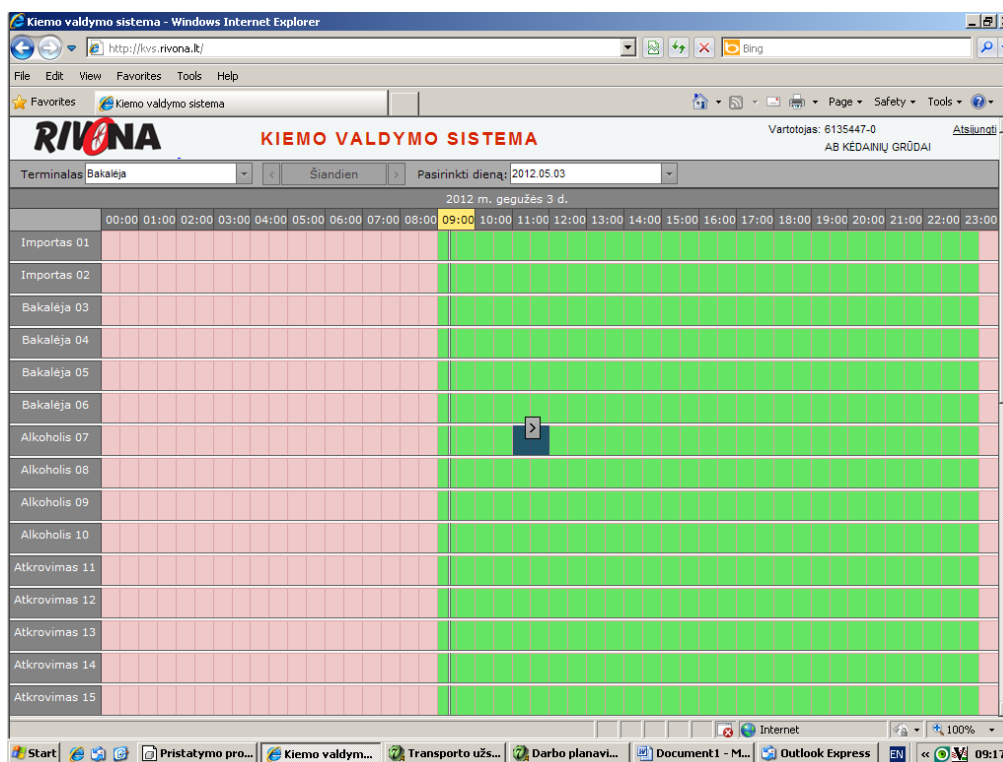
Kiemo valdymo sistema - Windows Internet Explorer

http://kvs.rivona.lt/

Bing

File Edit View Favorites Tools Help

Favorites Kiemo valdymo sistema

Page ▾ Safety ▾ Tools ▾

RIVONA

KIEMO VALDYMO SISTEMA

Vartotojas: 6135447-0
AB KĖDAINIŲ GRŪDAI

Atsijungti

Terminalas Bakalėja

<

Šiandien

>

Pasirinkti dieną: 2012.05.03

2012 m. gegužės 3 d.

| | 00:00 | 01:00 | 02:00 | 03:00 | 04:00 | 05:00 | 06:00 | 07:00 | 08:00 | 09:00 | 10:00 | 11:00 | 12:00 | 13:00 | 14:00 | 15:00 | 16:00 | 17:00 | 18:00 | 19:00 | 20:00 | 21:00 | 22:00 | 23:00 |
|---|---|---|---|---|---|---|---|---|---|---|---|---|---|---|---|---|---|---|---|---|---|---|---|---|
| Importas 01 | | | | | | | | | | | | | | | | | | | | | | | | |
| Importas 02 | | | | | | | | | | | | | | | | | | | | | | | | |
| Bakalėja 03 | | | | | | | | | | | | | | | | | | | | | | | | |
| Bakalėja 04 | | | | | | | | | | | | | | | | | | | | | | | | |
| Bakalėja 05 | | | | | | | | | | | | | | | | | | | | | | | | |
| Bakalėja 06 | | | | | | | | | | | | | | | | | | | | | | | | |
| Alkoholis 07 | | | | | | | | | | | | | | | | | | | | | | | | |
| Alkoholis 08 | | | | | | | | | | | | | | | | | | | | | | | | |
| Alkoholis 09 | | | | | | | | | | | | | | | | | | | | | | | | |
| Alkoholis 10 | | | | | | | | | | | | | | | | | | | | | | | | |
| Atkrovimas 11 | | | | | | | | | | | | | | | | | | | | | | | | |
| Atkrovimas 12 | | | | | | | | | | | | | | | | | | | | | | | | |
| Atkrovimas 13 | | | | | | | | | | | | | | | | | | | | | | | | |
| Atkrovimas 14 | | | | | | | | | | | | | | | | | | | | | | | | |
| Atkrovimas 15 | | | | | | | | | | | | | | | | | | | | | | | | |

Internet | 100%

Start | Pristatymo pro... | Kiemo valdym... | Transporto užs... | Darbo planavi... | Document1 - M... | Outlook Express | EN | 09:17